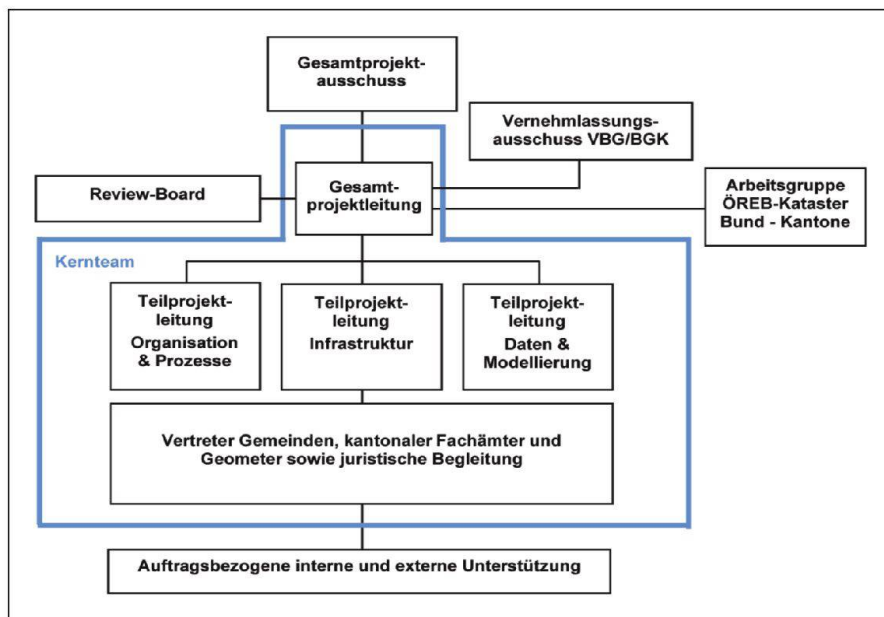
Gesamtprojektausschuss

Vernehmlassungsausschuss VBG/BGK

Review-Board

Gesamtprojektleitung

Arbeitsgruppe ÖREB-Kataster Bund - Kantone

Kernteam

Teilprojektleitung Organisation & Prozesse

Teilprojektleitung Infrastruktur

Teilprojektleitung Daten & Modellierung

Vertreter Gemeinden, kantonaler Fachämter und Geometer sowie juristische Begleitung

Auftragsbezogene interne und externe Unterstützung